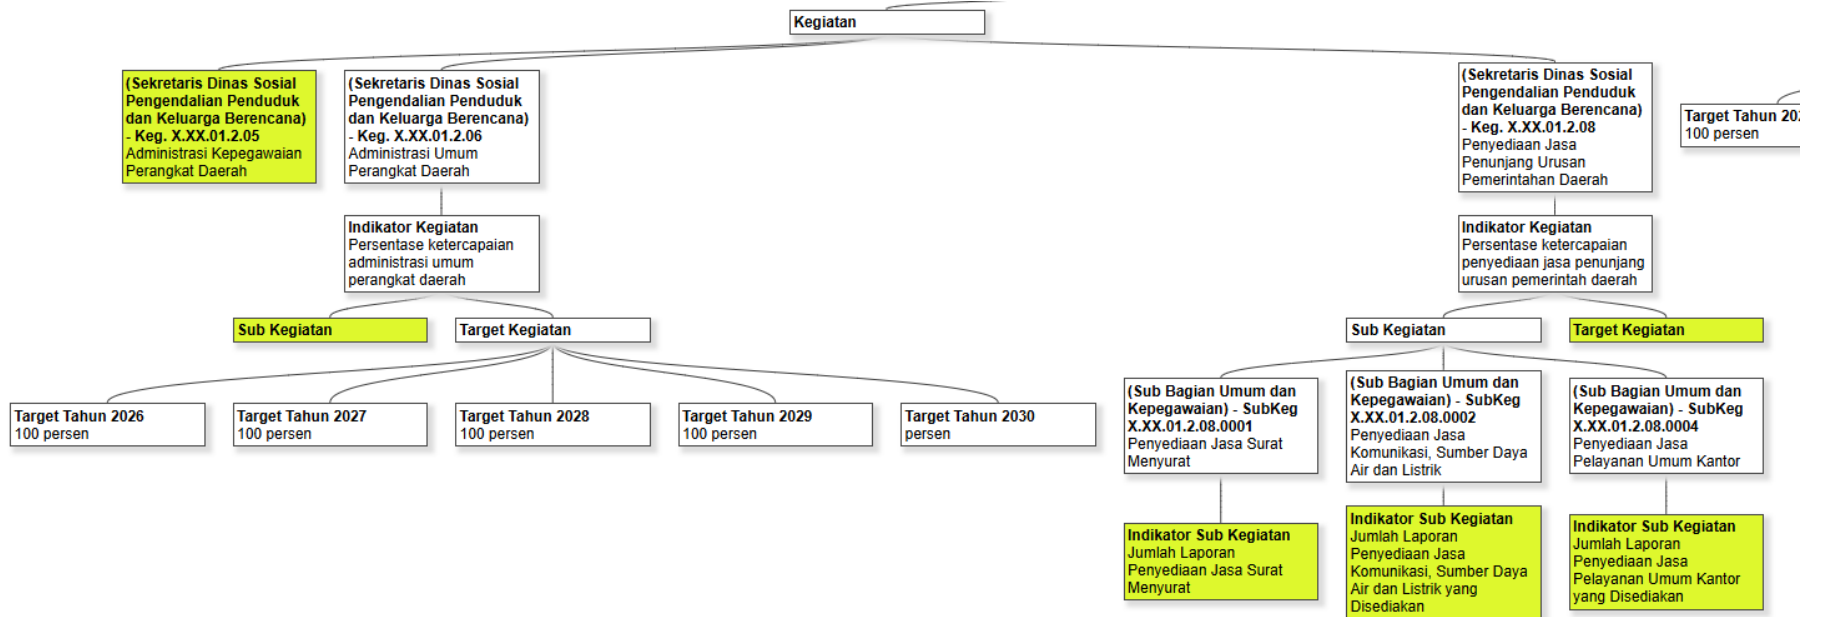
Kegiatan

(Sekretaris Dinas Sosial Pengendalian Penduduk dan Keluarga Berencana) - Keg. X.XX.01.2.05
Administrasi Kepegawaian Perangkat Daerah

(Sekretaris Dinas Sosial Pengendalian Penduduk dan Keluarga Berencana) - Keg. X.XX.01.2.06
Administrasi Umum Perangkat Daerah

Indikator Kegiatan
Persentase ketercapaian administrasi umum perangkat daerah

Sub Kegiatan

Target Kegiatan

Target Tahun 2026
100 persen

Target Tahun 2027
100 persen

Target Tahun 2028
100 persen

Target Tahun 2029
100 persen

Target Tahun 2030
persen

(Sekretaris Dinas Sosial Pengendalian Penduduk dan Keluarga Berencana) - Keg. X.XX.01.2.08
Penyediaan Jasa Penunjang Urusan Pemerintahan Daerah

Target Tahun 20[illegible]
100 persen

Indikator Kegiatan
Persentase ketercapaian penyediaan jasa penunjang urusan pemerintah daerah

Sub Kegiatan

Target Kegiatan

(Sub Bagian Umum dan Kepegawaian) - SubKeg X.XX.01.2.08.0001
Penyediaan Jasa Surat Menyurat

(Sub Bagian Umum dan Kepegawaian) - SubKeg X.XX.01.2.08.0002
Penyediaan Jasa Komunikasi, Sumber Daya Air dan Listrik

(Sub Bagian Umum dan Kepegawaian) - SubKeg X.XX.01.2.08.0004
Penyediaan Jasa Pelayanan Umum Kantor

Indikator Sub Kegiatan
Jumlah Laporan Penyediaan Jasa Surat Menyurat

Indikator Sub Kegiatan
Jumlah Laporan Penyediaan Jasa Komunikasi, Sumber Daya Air dan Listrik yang Disediakan

Indikator Sub Kegiatan
Jumlah Laporan Penyediaan Jasa Pelayanan Umum Kantor yang Disediakan